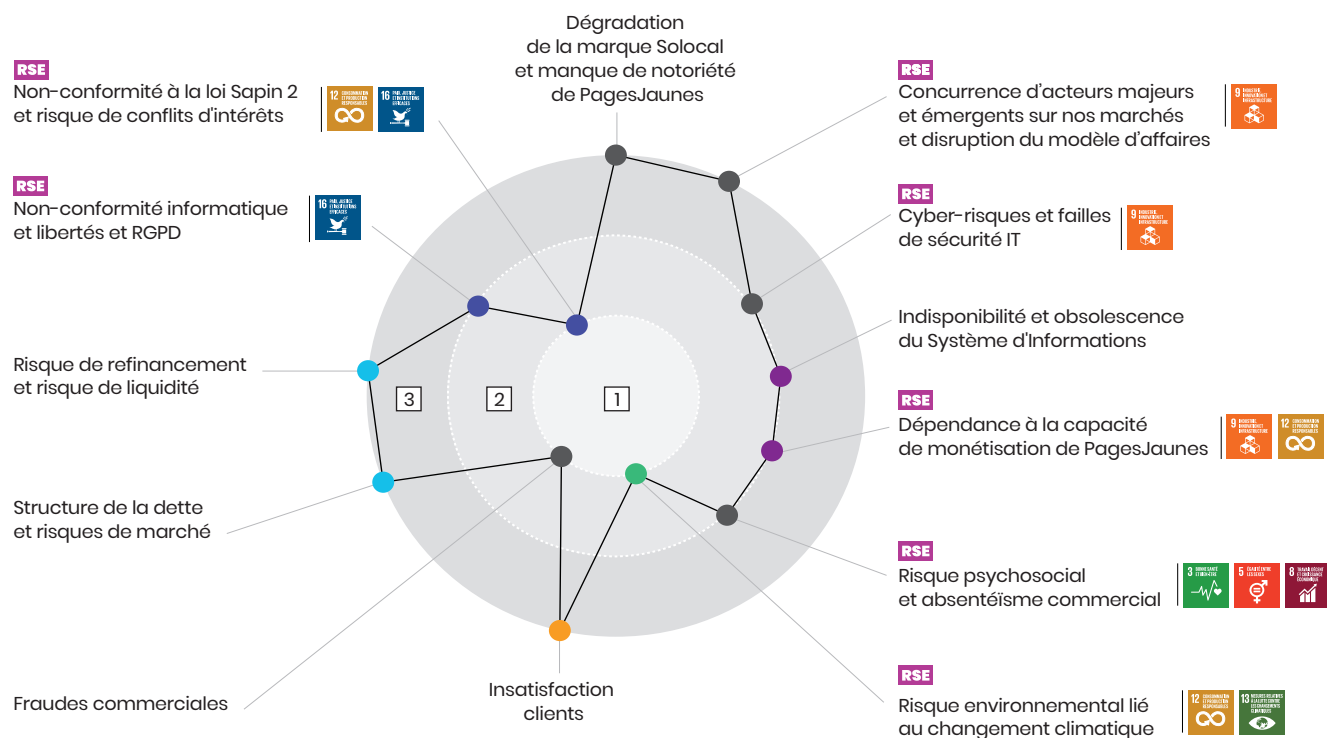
Dégradation de la marque Solocal et manque de notoriété de PagesJaunes

RSE
Non-conformité à la loi Sapin 2 et risque de conflits d'intérêts

12 CONSOMMATION ET PRODUCTION RESPONSABLES
16 PAIX, JUSTICE ET INSTITUTIONS EFFICACES

RSE
Non-conformité informatique et libertés et RGPD

16 PAIX, JUSTICE ET INSTITUTIONS EFFICACES

Risque de refinancement et risque de liquidité

Structure de la dette et risques de marché

Fraudes commerciales

Insatisfaction clients

3

2

1

RSE
Concurrence d'acteurs majeurs et émergents sur nos marchés et disruption du modèle d'affaires

9 INDUSTRIE, INNOVATION ET INFRASTRUCTURE

RSE
Cyber-risques et failles de sécurité IT

9 INDUSTRIE, INNOVATION ET INFRASTRUCTURE

Indisponibilité et obsolescence du Système d'Informations

RSE
Dépendance à la capacité de monétisation de PagesJaunes

9 INDUSTRIE, INNOVATION ET INFRASTRUCTURE
12 CONSOMMATION ET PRODUCTION RESPONSABLES

RSE
Risque psychosocial et absentéïsme commercial

3 BONNE SANTÉ ET BIEN-ÊTRE
5 ÉGALITÉ ENTRE LES SEXES
8 TRAVAIL DÉCENT ET CROISSANCE ÉCONOMIQUE

RSE
Risque environnemental lié au changement climatique

12 CONSOMMATION ET PRODUCTION RESPONSABLES
13 MESURES RELATIVES À LA LUTTE CONTRE LES CHANGEMENTS CLIMATIQUES